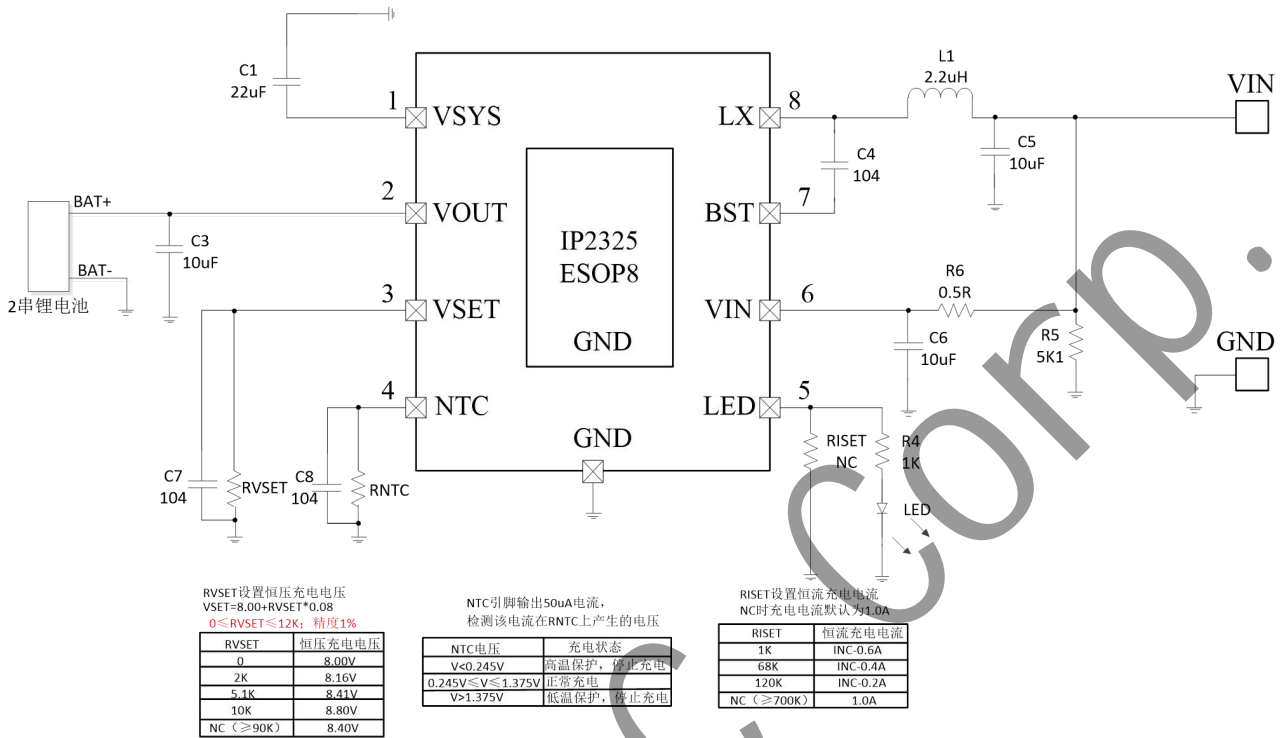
C1
22uF
1 VSYS
2 VOUT
3 VSET
4 NTC
IP2325
ESOP8
GND
GND
LX 8
BST 7
VIN 6
LED 5
L1
2.2uH
VIN
C5
10uF
C4
104
R6
0.5R
C6
10uF
R5
5K1
GND
BAT+
BAT-
2串锂电池
C3
10uF
C7
104
RVSET
C8
104
RNTC
RISET
NC
R4
1K
LED

RVSET设置恒压充电电压
VSET=8.00+RVSET*0.08
0≤RVSET≤12K；精度1%

| RVSET | 恒压充电电压 |
|---|---|
| 0 | 8.00V |
| 2K | 8.16V |
| 5.1K | 8.41V |
| 10K | 8.80V |
| NC（≥90K） | 8.40V |

NTC引脚输出50uA电流，
检测该电流在RNTC上产生的电压

| NTC电压 | 充电状态 |
|---|---|
| V<0.245V | 高温保护，停止充电 |
| 0.245V≤V≤1.375V | 正常充电 |
| V>1.375V | 低温保护，停止充电 |

RISET设置恒流充电电流
NC时充电电流默认为1.0A

| RISET | 恒流充电电流 |
|---|---|
| 1K | INC-0.6A |
| 68K | INC-0.4A |
| 120K | INC-0.2A |
| NC（≥700K） | 1.0A |

Corp.